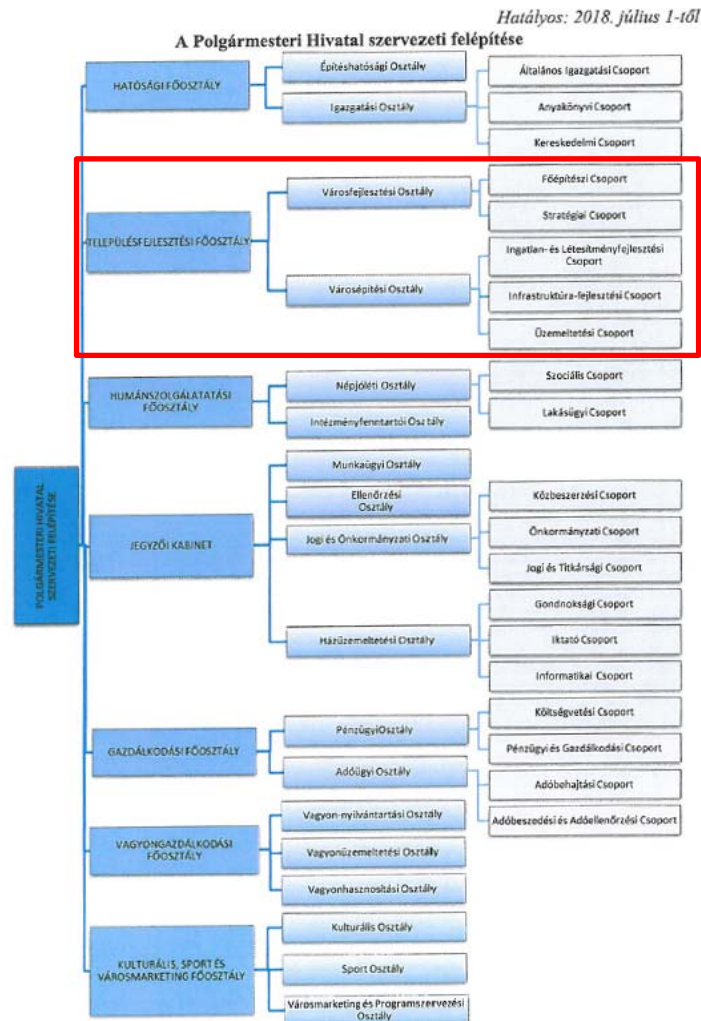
Hatályos: 2018. július 1-től

A Polgármesteri Hivatal szervezeti felépítése

POLGÁRMESTERI HIVATAL SZERVEZETI FELÉPÍTÉSE

HATÓSÁGI FŐOSZTÁLY

Építéshatósági Osztály

Igazgatási Osztály

Általános Igazgatási Csoport

Anyakönyvi Csoport

Kereskedelmi Csoport

TELEPÜLÉSFEJLESZTÉSI FŐOSZTÁLY

Városfejlesztési Osztály

Főépítészi Csoport

Stratégiai Csoport

Városépítési Osztály

Ingatlan- és Létesítményfejlesztési Csoport

Infrastruktúra-fejlesztési Csoport

Üzemeltetési Csoport

HUMÁNSZOLGÁLTATÁSI FŐOSZTÁLY

Népjóléti Osztály

Intézményfenntartói Osztály

Szociális Csoport

Lakásügyi Csoport

JEGYZŐI KABINET

Munkaügyi Osztály

Ellenőrzési Osztály

Jogi és Önkormányzati Osztály

Közbeszerzési Csoport

Önkormányzati Csoport

Jogi és Titkársági Csoport

Házüzemeltetési Osztály

Gondnoksági Csoport

Iktató Csoport

Informatikai Csoport

GAZDÁLKODÁSI FŐOSZTÁLY

PénzügyiOsztály

Adóügyi Osztály

Költségvetési Csoport

Pénzügyi és Gazdálkodási Csoport

Adóbehajtási Csoport

Adóbeszedési és Adóellenőrzési Csoport

VAGYONGAZDÁLKODÁSI FŐOSZTÁLY

Vagyon-nyilvántartási Osztály

Vagyonüzemeltetési Osztály

Vagyonhasznosítási Osztály

KULTURÁLIS, SPORT ÉS VÁROSMARKETING FŐOSZTÁLY

Kulturális Osztály

Sport Osztály

Városmarketing és Programszervezési Osztály